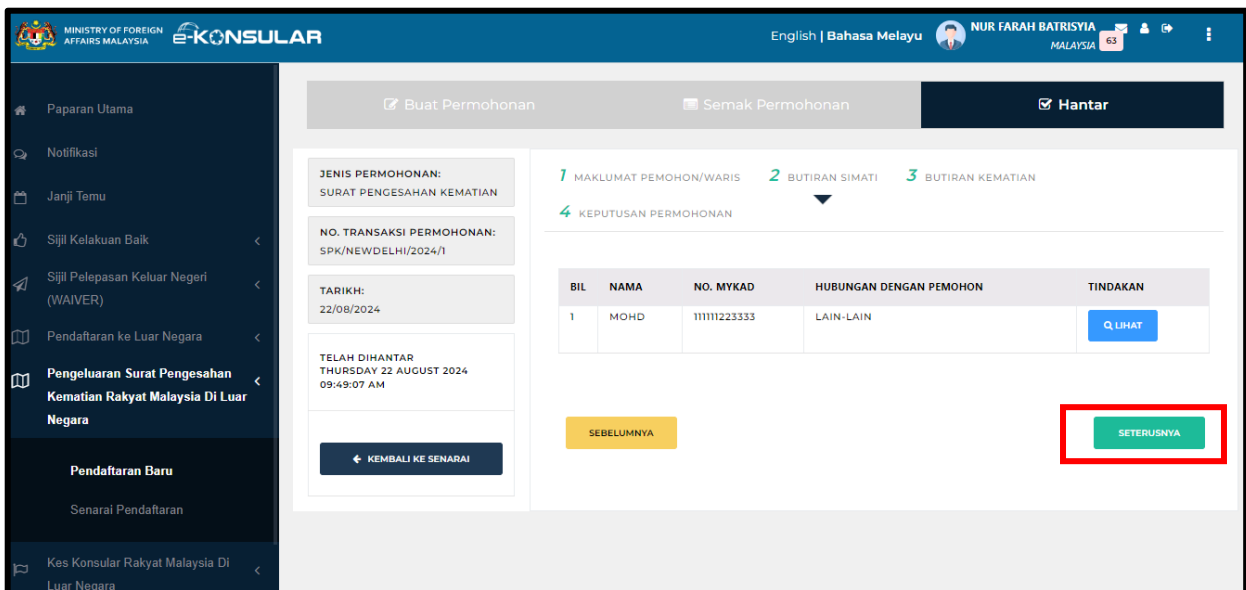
MINISTRY OF FOREIGN AFFAIRS MALAYSIA e-KONSULAR

English | Bahasa Melayu NUR FARAH BATRISYIA MALAYSIA 63

Paparan Utama
Notifikasi
Janji Temu
Sijil Kelakuan Baik
Sijil Pelepasan Keluar Negeri (WAIVER)
Pendaftaran ke Luar Negara
Pengeluaran Surat Pengesahan Kematian Rakyat Malaysia Di Luar Negara
Pendaftaran Baru
Senarai Pendaftaran
Kes Konsular Rakyat Malaysia Di Luar Negara

Buat Permohonan | Semak Permohonan | Hantar

JENIS PERMOHONAN:
SURAT PENGESAHAN KEMATIAN

NO. TRANSAKSI PERMOHONAN:
SPK/NEWDELHI/2024/1

TARIKH:
22/08/2024

TELAH DIHANTAR
THURSDAY 22 AUGUST 2024
09:49:07 AM

KEMBALI KE SENARAI

1 MAKLUMAT PEMOHON/WARIS 2 BUTIRAN SIMATI 3 BUTIRAN KEMATIAN
4 KEPUTUSAN PERMOHONAN

| BIL | NAMA | NO. MYKAD | HUBUNGAN DENGAN PEMOHON | TINDAKAN |
|---|---|---|---|---|
| 1 | MOHD | 111111223333 | LAIN-LAIN | LIHAT |

SEBELUMNYA

SETERUSNYA